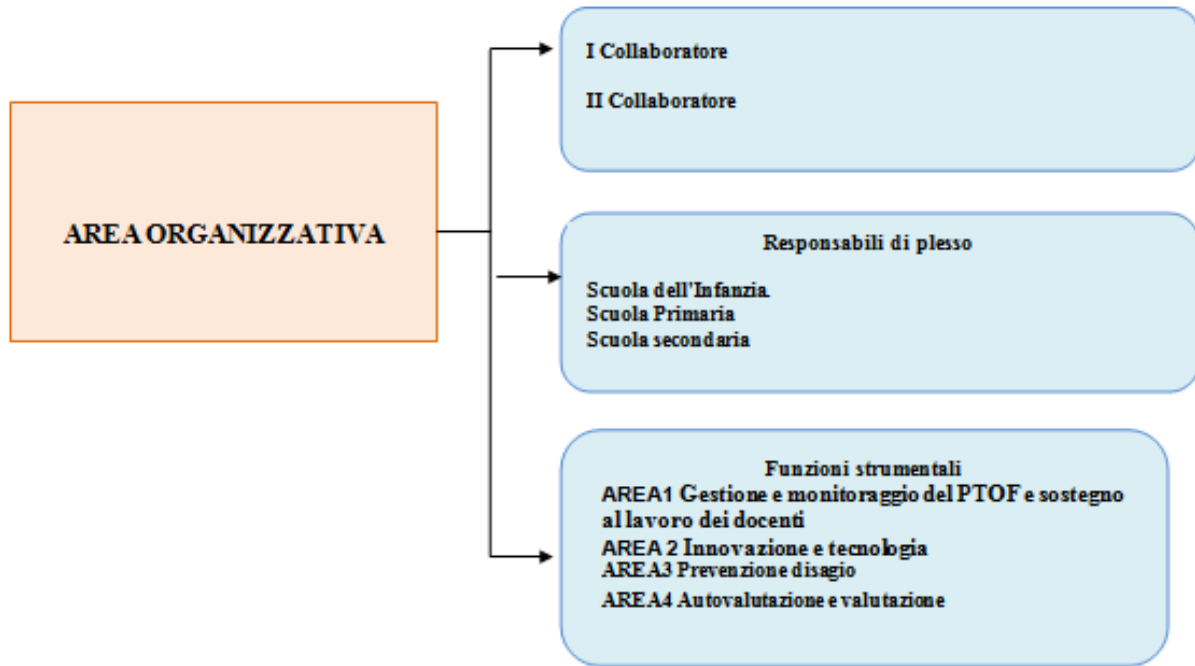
AREA ORGANIZZATIVA

I Collaboratore

II Collaboratore

Responsabili di plesso

Scuola dell'Infanzia.
Scuola Primaria
Scuola secondaria

Funzioni strumentali
AREA1 Gestione e monitoraggio del PTOF e sostegno al lavoro dei docenti
AREA 2 Innovazione e tecnologia
AREA3 Prevenzione disagio
AREA4 Autovalutazione e valutazione